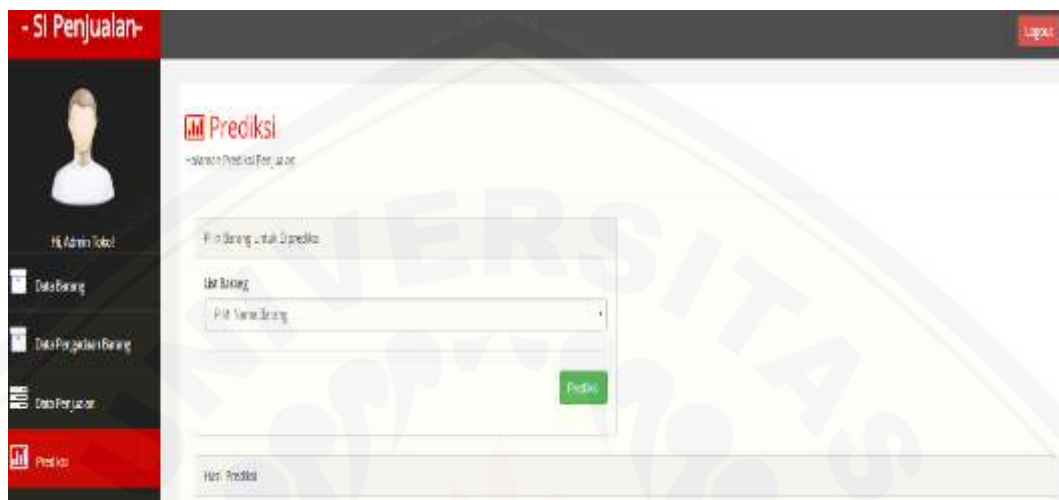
- SI Penjualan-

Logout

Prediksi

Halaman Prediksi Penjualan

Hi, Admin Toko!

Data Barang

Data Pengadaan Barang

Data Penjualan

Prediksi

Pilih Barang untuk Diprediksi

List Barang

Pilih Nama Barang

Prediksi

Hasil Prediksi

UNIVERSITAS